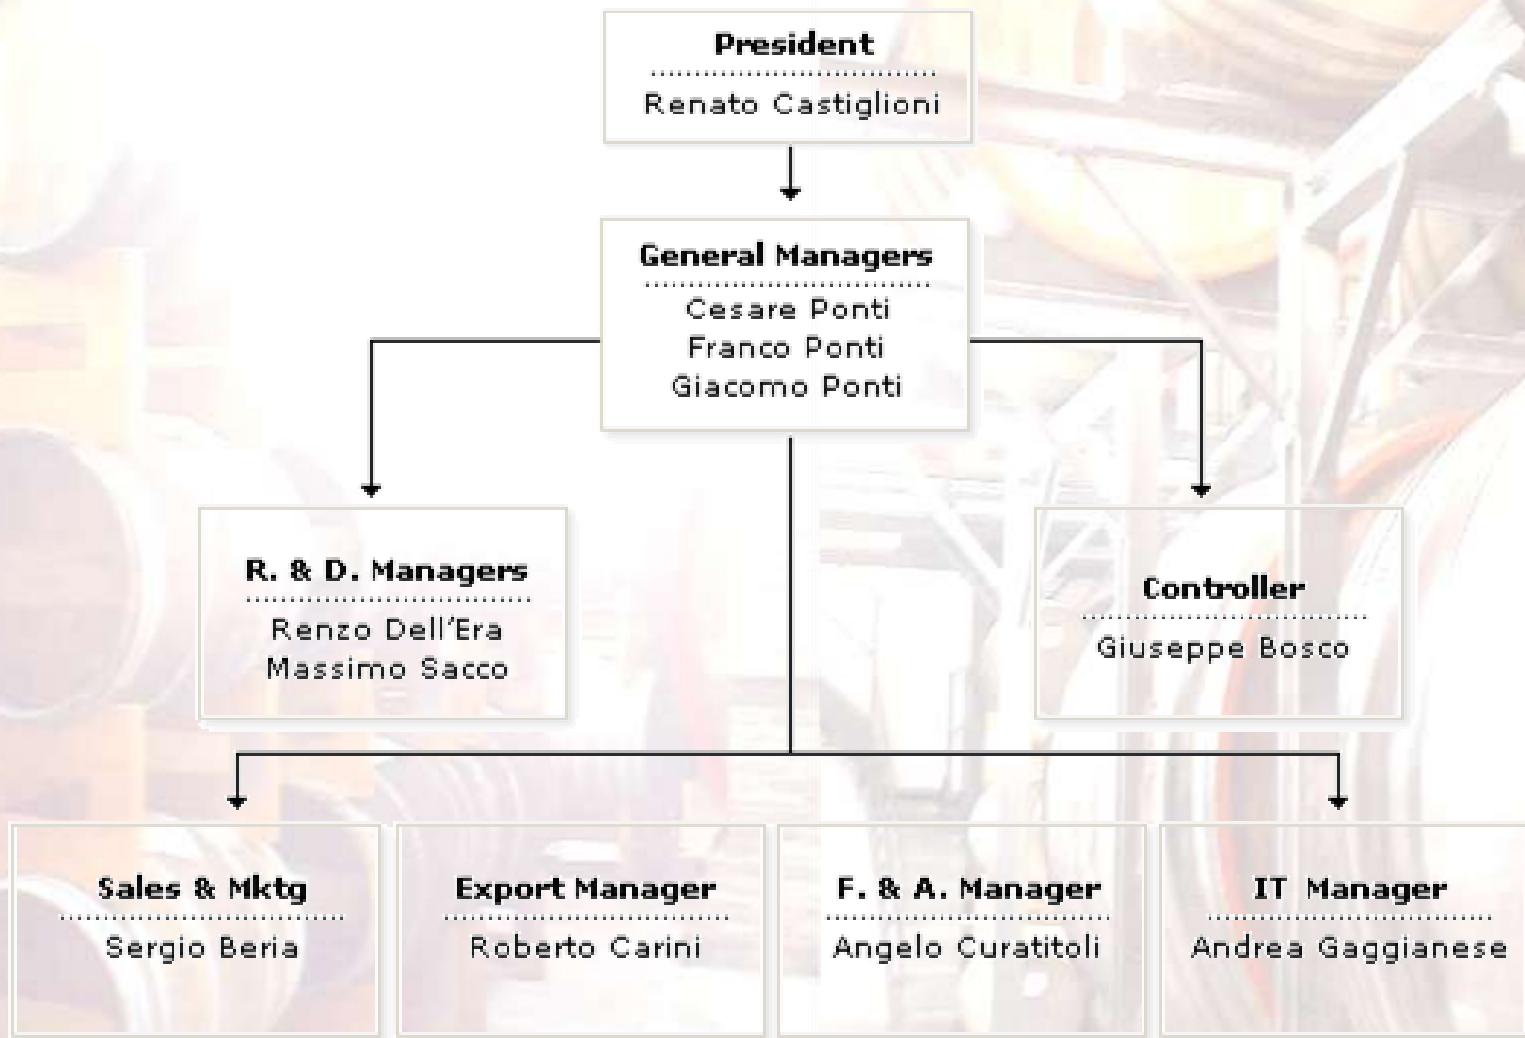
President
Renato Castiglioni

General Managers
Cesare Ponti
Franco Ponti
Giacomo Ponti

R. & D. Managers
Renzo Dell'Era
Massimo Sacco

Controller
Giuseppe Bosco

Sales & Mktg
Sergio Beria

Export Manager
Roberto Carini

F. & A. Manager
Angelo Curatitoli

IT Manager
Andrea Gaggianese